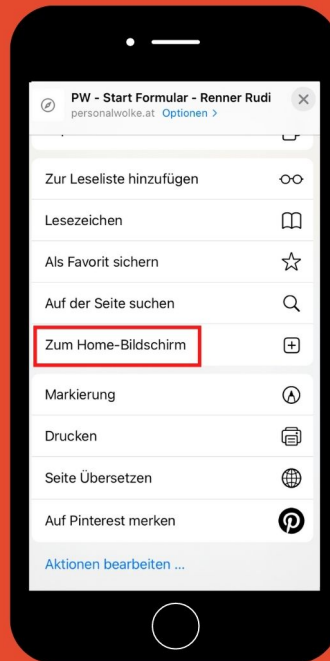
PW - Start Formular - Renner Rudi
personalwolke.at Optionen >

Zur Leseliste hinzufügen

Lesezeichen

Als Favorit sichern

Auf der Seite suchen

Zum Home-Bildschirm

Markierung

Drucken

Seite Übersetzen

Auf Pinterest merken

Aktionen bearbeiten ...